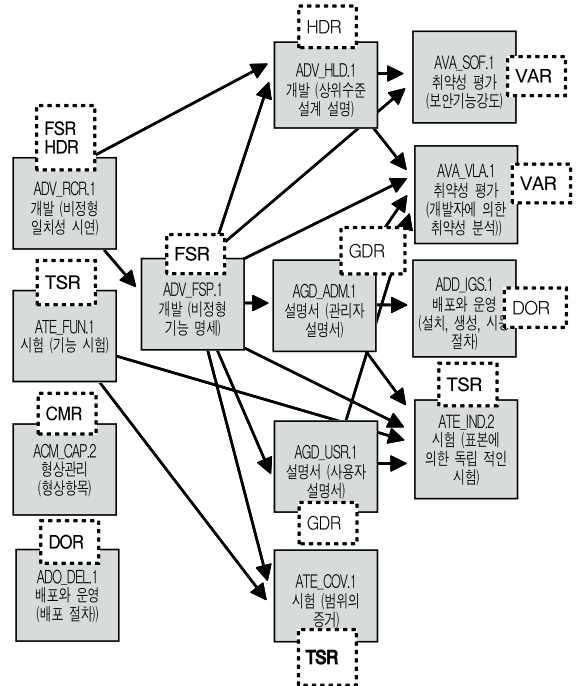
HDR

ADV_HLD.1
개발 (상위수준 설계 명세)

AVA_SOF.1
취약성 평가 (보안기능강도)

VAR

FSR
HDR

ADV_RCR.1
개발 (비정형 일치성 시연)

AVA_VLA.1
취약성 평가 (개발자에 의한 취약성 분석)

VAR

FSR

GDR

TSR

ADV_FSP.1
개발 (비정형 기능 명세)

AGD_ADM.1
설명서 (관리자 설명서)

ADO_IGS.1
배포와 운영 (설치, 생성, 시 절차)

DOR

ATE_FUN.1
시험 (기능 시험)

TSR

CMR

ATE_IND.2
시험 (표본에 의한 독립 적인 시험)

ACM_CAP.2
형상관리 (형상항목)

AGD_USR.1
설명서 (사용자 설명서)

GDR

DOR

ADO_DEL.1
배포와 운영 (배포 절차)

ATE_COV.1
시험 (범위의 증거)

TSR